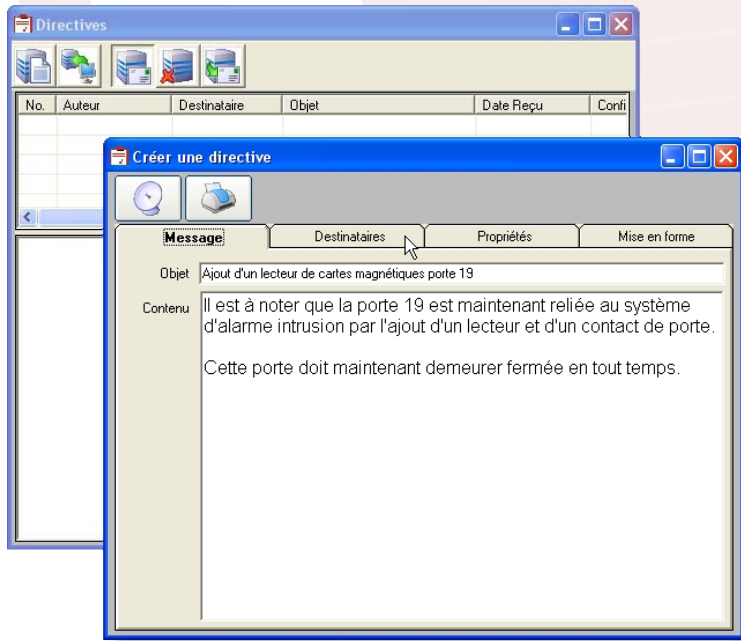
Directives

| No. | Auteur | Destinataire | Objet | Date Reçu | Confi |
|---|---|---|---|---|---|

Créer une directive

Message | Destinataires | Propriétés | Mise en forme

Objet Ajout d'un lecteur de cartes magnétiques porte 19

Contenu Il est à noter que la porte 19 est maintenant reliée au système d'alarme intrusion par l'ajout d'un lecteur et d'un contact de porte.

Cette porte doit maintenant demeurer fermée en tout temps.